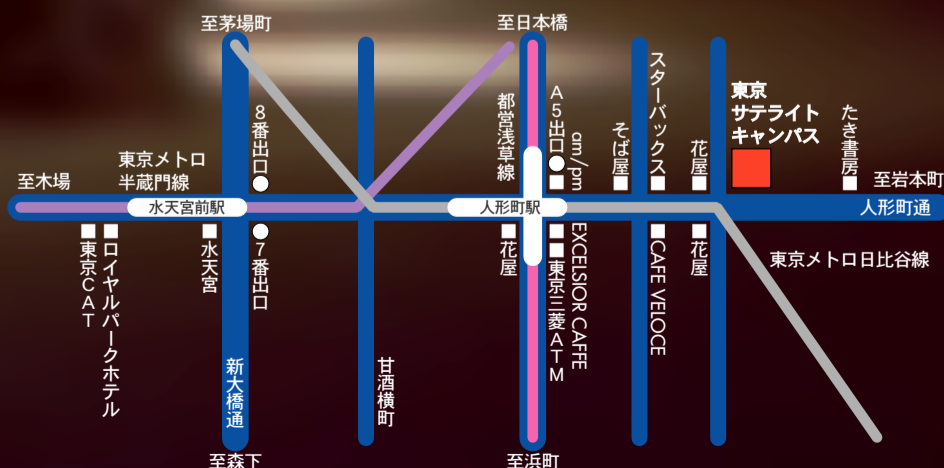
至茅場町

至日本橋

8番出口

都営浅草線

A5出口

am/pm

そば屋

スターバックス

花屋

東京サテライトキャンパス

たき書房

至岩本町

至木場

東京メトロ半蔵門線

水天宮前駅

人形町駅

人形町通

■東京CAT

■ロイヤルパークホテル

■水天宮

7番出口

■花屋

■東京三菱ATM

EXCELSIOR CAFFE

■CAFE VELOCE

■花屋

東京メトロ日比谷線

新大橋通

甘酒横町

至森下

至浜町